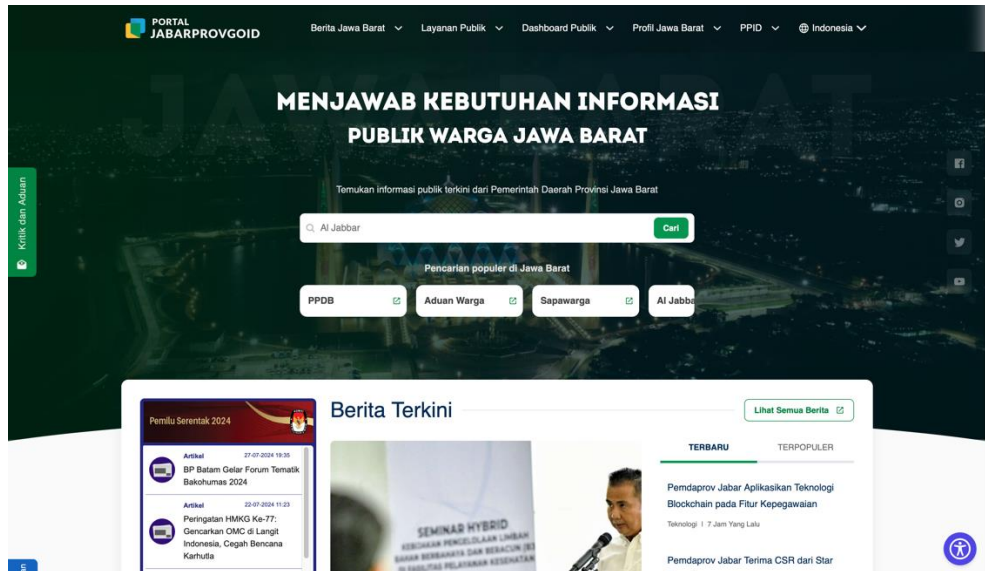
PORTAL
JABARPROVGOID

Berita Jawa Barat ⌄ Layanan Publik ⌄ Dashboard Publik ⌄ Profil Jawa Barat ⌄ PPID ⌄ Indonesia ⌄

JAWA BARAT

MENJAWAB KEBUTUHAN INFORMASI
PUBLIK WARGA JAWA BARAT

Temukan informasi publik terkini dari Pemerintah Daerah Provinsi Jawa Barat

Al Jabbar
Cari

Pencarian populer di Jawa Barat

PPDB
Aduan Warga
Sapawarga
Al Jabba

Kritik dan Aduan

Pemilu Serentak 2024

Artikel 27-07-2024 19:35
BP Batam Gelar Forum Tematik Bakohumas 2024

Artikel 22-07-2024 11:23
Peringatan HMKG Ke-77: Gencarkan OMC di Langit Indonesia, Cegah Bencana Karhutla

Berita Terkini

Lihat Semua Berita

SEMINAR HYBRID
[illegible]

TERBARU
TERPOPULER

Pemdaprov Jabar Aplikasikan Teknologi Blockchain pada Fitur Kepegawaian
Teknologi | 7 Jam Yang Lalu

Pemdaprov Jabar Terima CSR dari Star